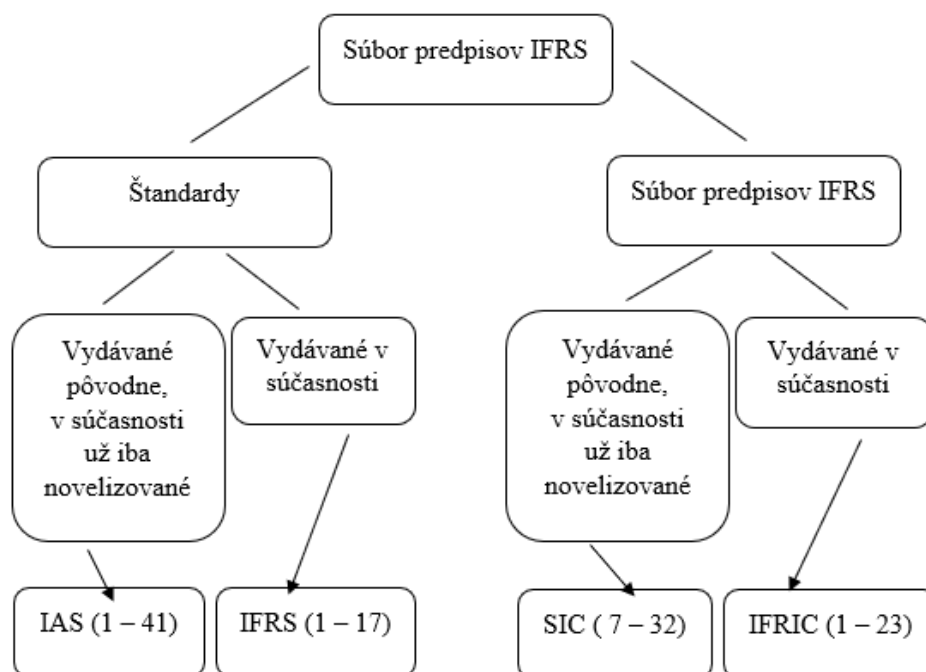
Súbor predpisov IFRS

Štandardy

Súbor predpisov IFRS

Vydávané pôvodne, v súčasnosti už iba novelizované

Vydávané v súčasnosti

Vydávané pôvodne, v súčasnosti už iba novelizované

Vydávané v súčasnosti

IAS (1 – 41)

IFRS (1 – 17)

SIC ( 7 – 32)

IFRIC (1 – 23)